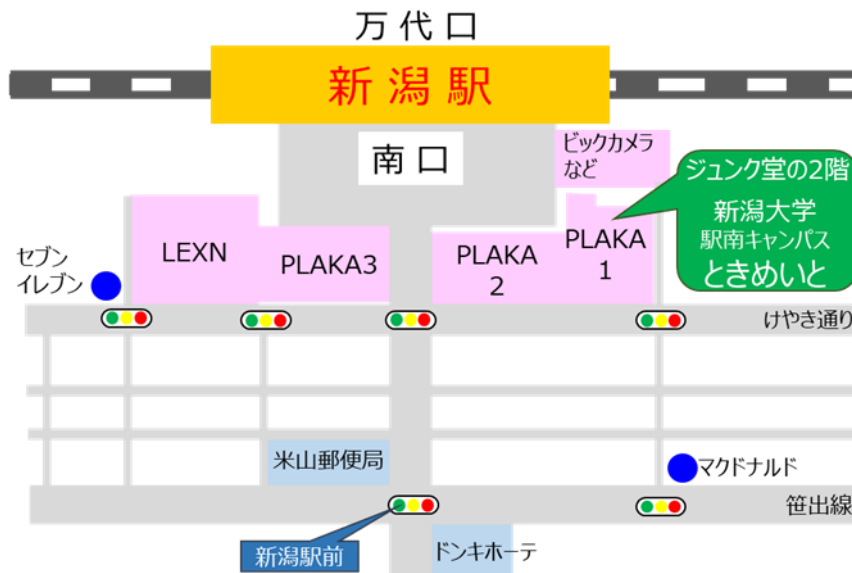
万代口

新潟駅

南口

ビックカメラなど

ジュンク堂の2階
新潟大学
駅南キャンパス
ときめいと

セブンイレブン

LEXN

PLAKA3

PLAKA 2

PLAKA 1

けやき通り

米山郵便局

マクドナルド

笹出線

新潟駅前

ドンキホーテ